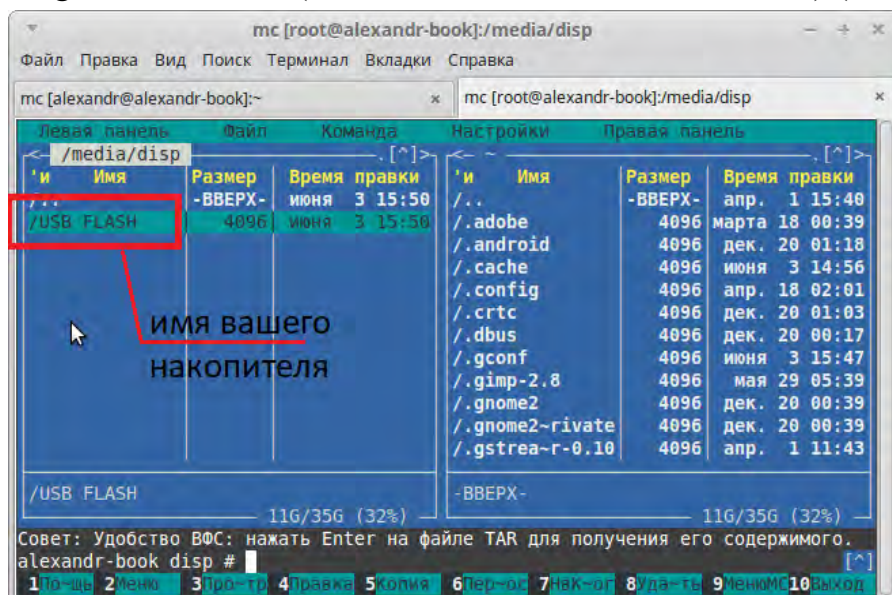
mc [root@alexandr-book]:/media/disp

Файл Правка Вид Поиск Терминал Вкладки Справка

mc [alexandr@alexandr-book]:~ ×

mc [root@alexandr-book]:/media/disp ×

Левая панель Файл Команда Настройки Правая панель

/media/disp .[^]>

| 'и | Имя | Размер | Время правки |
|---|---|---|---|
| /.. | | -ВВЕРХ- | июня 3 15:50 |
| /USB FLASH | | 4096 | июня 3 15:50 |

имя вашего накопителя

| 'и | Имя | Размер | Время правки |
|---|---|---|---|
| /.. | | -ВВЕРХ- | апр. 1 15:40 |
| /.adobe | | 4096 | марта 18 00:39 |
| /.android | | 4096 | дек. 20 01:18 |
| /.cache | | 4096 | июня 3 14:56 |
| /.config | | 4096 | апр. 18 02:01 |
| /.crtc | | 4096 | дек. 20 01:03 |
| /.dbus | | 4096 | дек. 20 00:17 |
| /.gconf | | 4096 | июня 3 15:47 |
| /.gimp-2.8 | | 4096 | мая 29 05:39 |
| /.gnome2 | | 4096 | дек. 20 00:39 |
| /.gnome2~rivate | | 4096 | дек. 20 00:39 |
| /.gstrea~r-0.10 | | 4096 | апр. 1 11:43 |

/USB FLASH

-ВВЕРХ-

11G/35G (32%)

11G/35G (32%)

Совет: Удобство ВФС: нажать Enter на файле TAR для получения его содержимого.

alexandr-book disp #

[^]

1По~щь 2Меню 3Про~тр 4Правка 5Копия 6Пер~ос 7НаК~ог 8Уда~ть 9МенюMC 10Выход